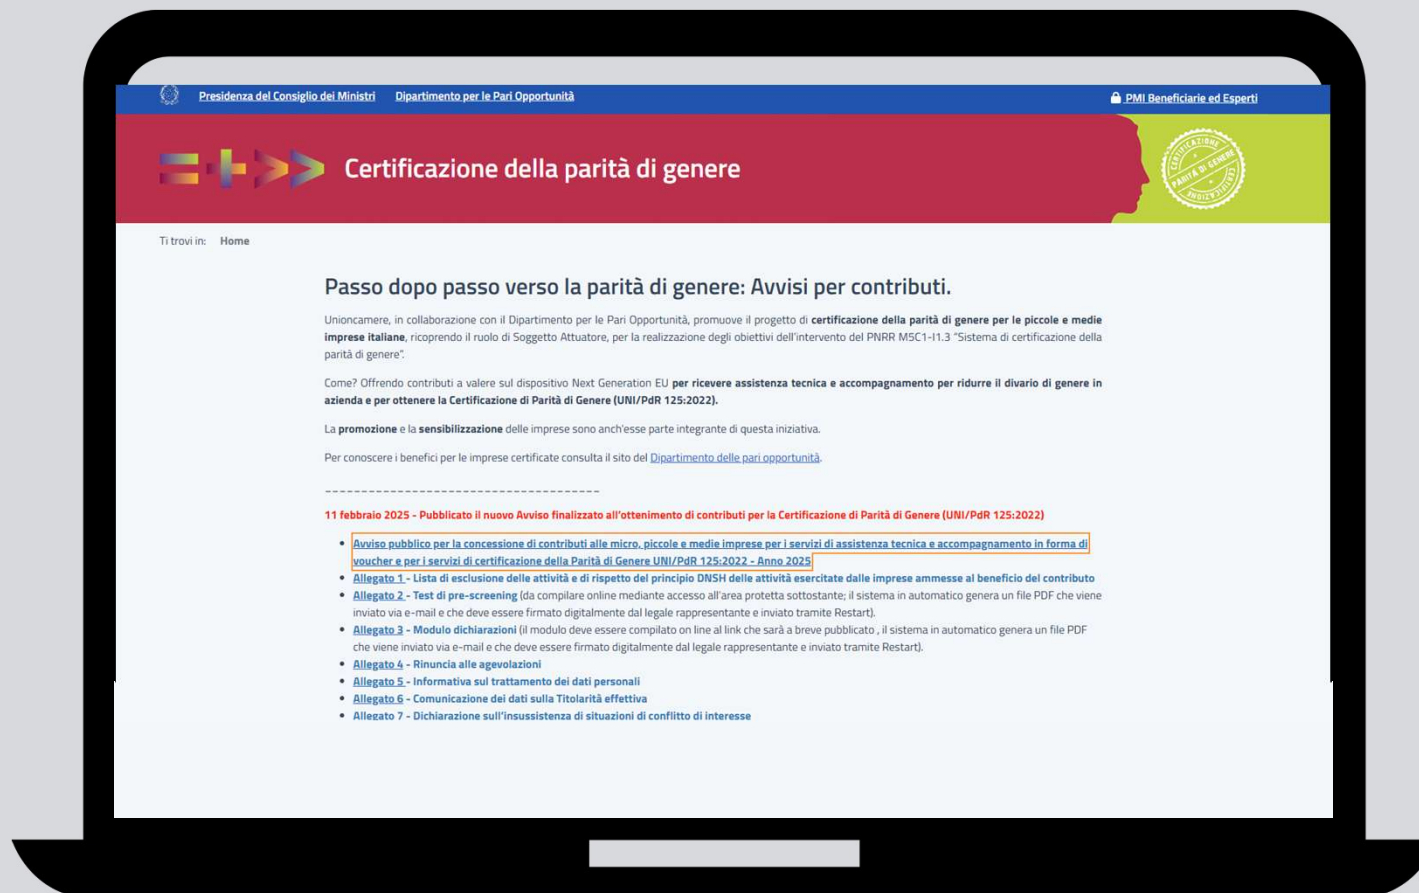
Presidenza del Consiglio dei Ministri Dipartimento per le Pari Opportunità

PMI Beneficiarie ed Esperti

Certificazione della parità di genere

CERTIFICAZIONE PARITÀ DI GENERE

Ti trovi in: Home

Passo dopo passo verso la parità di genere: Avvisi per contributi.

Unioncamere, in collaborazione con il Dipartimento per le Pari Opportunità, promuove il progetto di certificazione della parità di genere per le piccole e medie imprese italiane, ricoprendo il ruolo di Soggetto Attuatore, per la realizzazione degli obiettivi dell'intervento del PNRR M5C1-I1.3 "Sistema di certificazione della parità di genere".

Come? Offrendo contributi a valere sul dispositivo Next Generation EU per ricevere assistenza tecnica e accompagnamento per ridurre il divario di genere in azienda e per ottenere la Certificazione di Parità di Genere (UNI/PdR 125:2022).

La promozione e la sensibilizzazione delle imprese sono anch'esse parte integrante di questa iniziativa.

Per conoscere i benefici per le imprese certificate consulta il sito del Dipartimento delle pari opportunità.

--------------------------------------

11 febbraio 2025 - Pubblicato il nuovo Avviso finalizzato all'ottenimento di contributi per la Certificazione di Parità di Genere (UNI/PdR 125:2022)

- Avviso pubblico per la concessione di contributi alle micro, piccole e medie imprese per i servizi di assistenza tecnica e accompagnamento in forma di voucher e per i servizi di certificazione della Parità di Genere UNI/PdR 125:2022 - Anno 2025
- Allegato 1 - Lista di esclusione delle attività e di rispetto del principio DNSH delle attività esercitate dalle imprese ammesse al beneficio del contributo
- Allegato 2 - Test di pre-screening (da compilare online mediante accesso all'area protetta sottostante; il sistema in automatico genera un file PDF che viene inviato via e-mail e che deve essere firmato digitalmente dal legale rappresentante e inviato tramite Restart).
- Allegato 3 - Modulo dichiarazioni (il modulo deve essere compilato on line al link che sarà a breve pubblicato , il sistema in automatico genera un file PDF che viene inviato via e-mail e che deve essere firmato digitalmente dal legale rappresentante e inviato tramite Restart).
- Allegato 4 - Rinuncia alle agevolazioni
- Allegato 5 - Informativa sul trattamento dei dati personali
- Allegato 6 - Comunicazione dei dati sulla Titolarità effettiva
- Allegato 7 - Dichiarazione sull'insussistenza di situazioni di conflitto di interesse